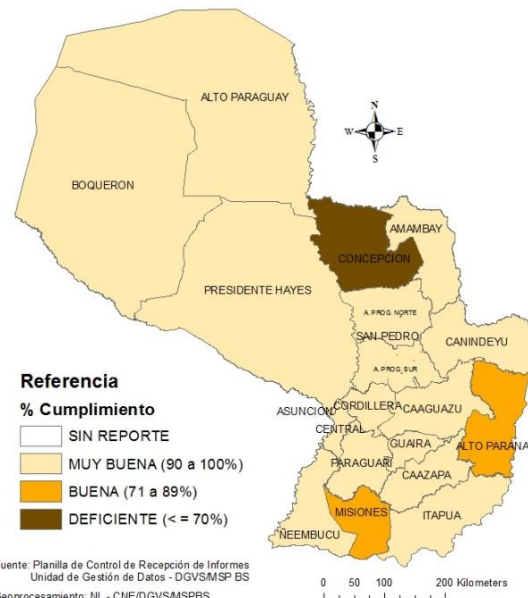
ALTO PARAGUAY

N
W E
S

BOQUERON

AMAMBAY

CONCEPCION

PRESIDENTE HAYES

A.PROG.NORTE

SAN PEDRO

CANINDEYU

A.PROG.SUR

Referencia

% Cumplimiento

SIN REPORTE

MUY BUENA (90 a 100%)

BUENA (71 a 89%)

DEFICIENTE (< = 70%)

ASUNCION

CORDILLERA

CAAGUAZU

CENTRAL

GUAIRA

ALTO PARANA

PARAGUARI

CAAZAPA

MISIONES

ITAPUA

NEEMBUCU

uente: Planilla de Control de Recepción de Informes
Unidad de Gestión de Datos - DGVS/MSP BS

Geoprocesamiento: NL - CNE/DGVS/MSPBS

0 50 100 200 Kilometers